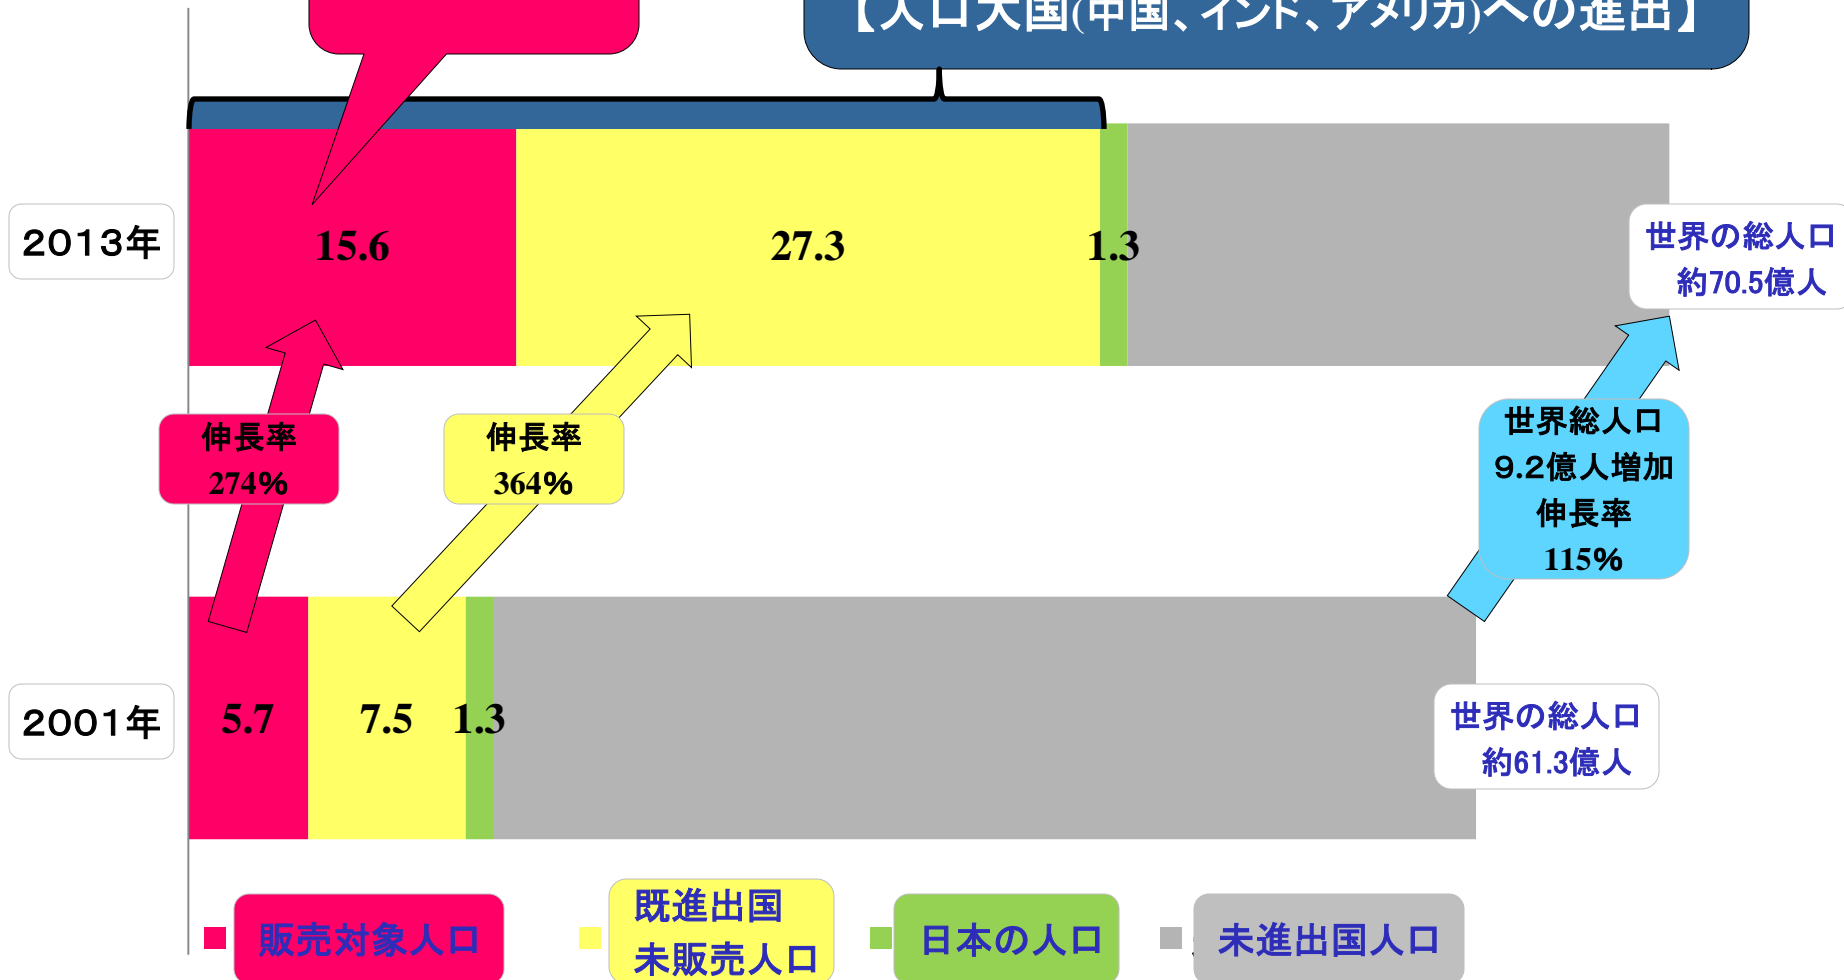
【人口大国(中国、インド、アメリカ)への進出】

2013年

15.6

27.3

1.3

世界の総人口
約70.5億人

伸長率
274%

伸長率
364%

世界総人口
9.2億人増加
伸長率
115%

2001年

5.7

7.5

1.3

世界の総人口
約61.3億人

販売対象人口

既進出国
未販売人口

日本の人口

未進出国人口